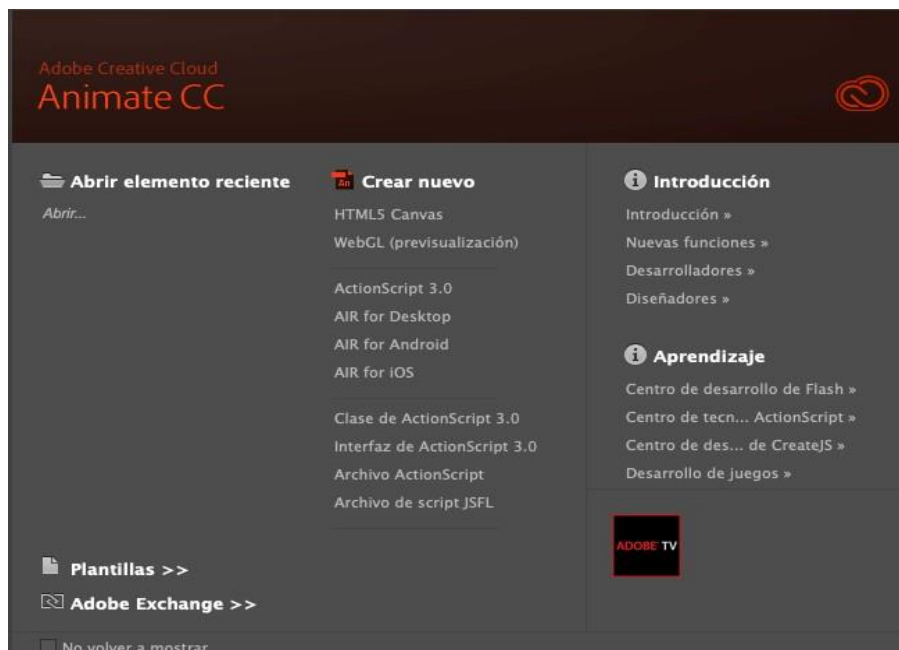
Adobe Creative Cloud
Animate CC

Abrir elemento reciente
Abrir...

An Crear nuevo
HTML5 Canvas
WebGL (previsualización)

ActionScript 3.0
AIR for Desktop
AIR for Android
AIR for iOS

Clase de ActionScript 3.0
Interfaz de ActionScript 3.0
Archivo ActionScript
Archivo de script JSFL

Introducción
Introducción »
Nuevas funciones »
Desarrolladores »
Diseñadores »

Aprendizaje
Centro de desarrollo de Flash »
Centro de tecn... ActionScript »
Centro de des... de CreateJS »
Desarrollo de juegos »

ADOBE TV

Plantillas >>
Adobe Exchange >>

No volver a mostrar